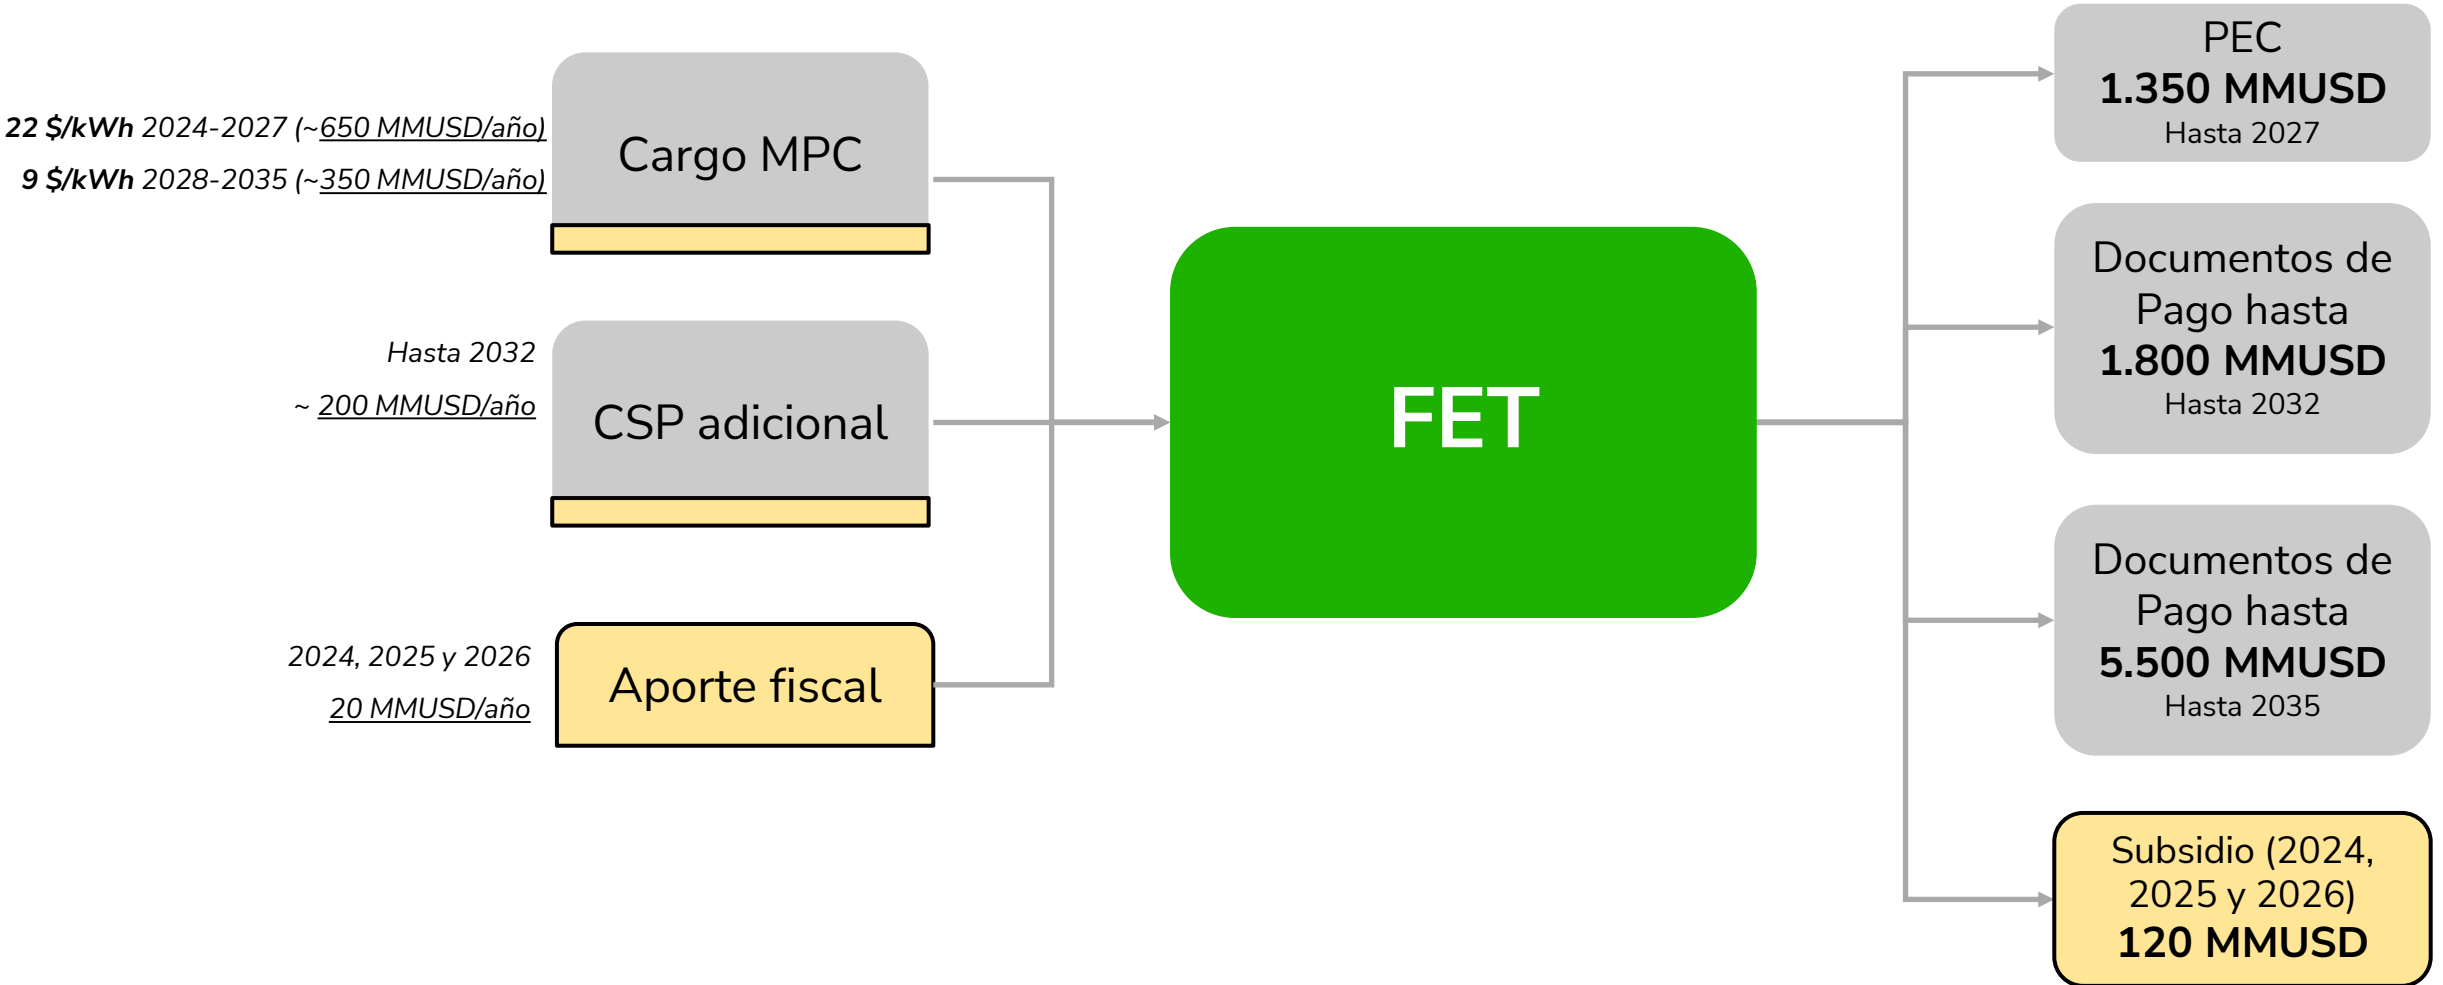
22 $/kWh 2024-2027 (~650 MMUSD/año)
9 $/kWh 2028-2035 (~350 MMUSD/año)

Cargo MPC

Hasta 2032
~ 200 MMUSD/año

CSP adicional

2024, 2025 y 2026
20 MMUSD/año

Aporte fiscal

FET

PEC
1.350 MMUSD
Hasta 2027

Documentos de Pago hasta
1.800 MMUSD
Hasta 2032

Documentos de Pago hasta
5.500 MMUSD
Hasta 2035

Subsidio (2024, 2025 y 2026)
120 MMUSD